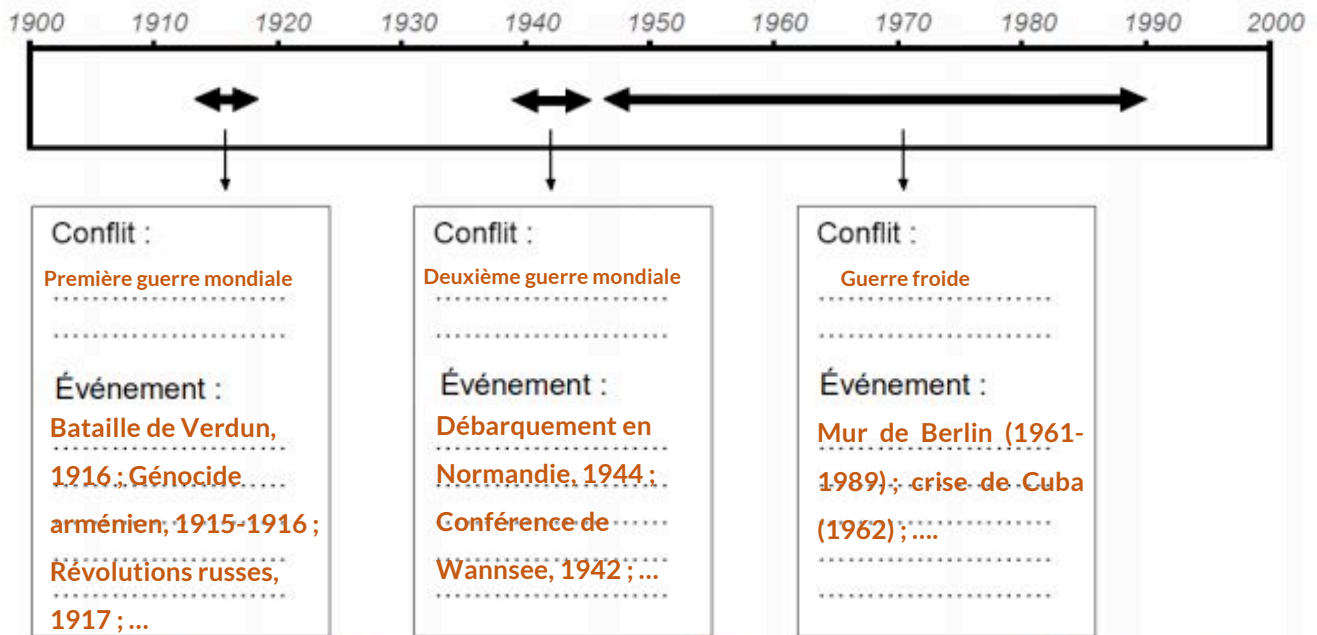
1900 1910 1920 1930 1940 1950 1960 1970 1980 1990 2000

Conflit :
Première guerre mondiale

Événement :
Bataille de Verdun, 1916 ; Génocide arménien, 1915-1916 ; Révolutions russes, 1917 ; ...

Conflit :
Deuxième guerre mondiale

Événement :
Débarquement en Normandie, 1944 ; Conférence de Wannsee, 1942 ; ...

Conflit :
Guerre froide

Événement :
Mur de Berlin (1961-1989) ; crise de Cuba (1962) ; ....